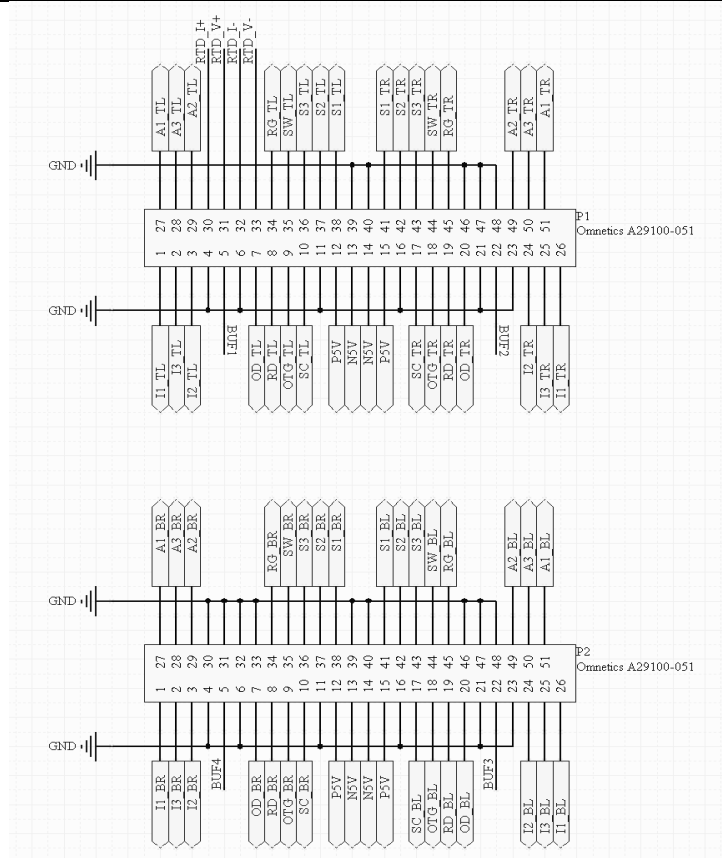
RTD_I+
RTD_V+
RTD_I-
RTD_V-

A1_TL A3_TL A2_TL RG_TL SW_TL S3_TL S2_TL S1_TL S1_TR S2_TR S3_TR SW_TR RG_TR A2_TR A3_TR A1_TR

GND

27 28 29 30 31 32 33 34 35 36 37 38 39 40 41 42 43 44 45 46 47 48 49 50 51
1 2 3 4 5 6 7 8 9 10 11 12 13 14 15 16 17 18 19 20 21 22 23 24 25 26

P1
Omnetics A29100-051

GND

I1_TL I3_TL I2_TL BUF1 OD_TL RD_TL OTG_TL SC_TL P5V N5V N5V P5V SC_TR OTG_TR RD_TR OD_TR BUF2 I2_TR I3_TR I1_TR

A1_BR A3_BR A2_BR RG_BR SW_BR S3_BR S2_BR S1_BR S1_BL S2_BL S3_BL SW_BL RG_BL A2_BL A3_BL A1_BL

GND

27 28 29 30 31 32 33 34 35 36 37 38 39 40 41 42 43 44 45 46 47 48 49 50 51
1 2 3 4 5 6 7 8 9 10 11 12 13 14 15 16 17 18 19 20 21 22 23 24 25 26

P2
Omnetics A29100-051

GND

I1_BR I3_BR I2_BR BUF4 OD_BR RD_BR OTG_BR SC_BR P5V N5V N5V P5V SC_BL OTG_BL RD_BL OD_BL BUF3 I2_BL I3_BL I1_BL